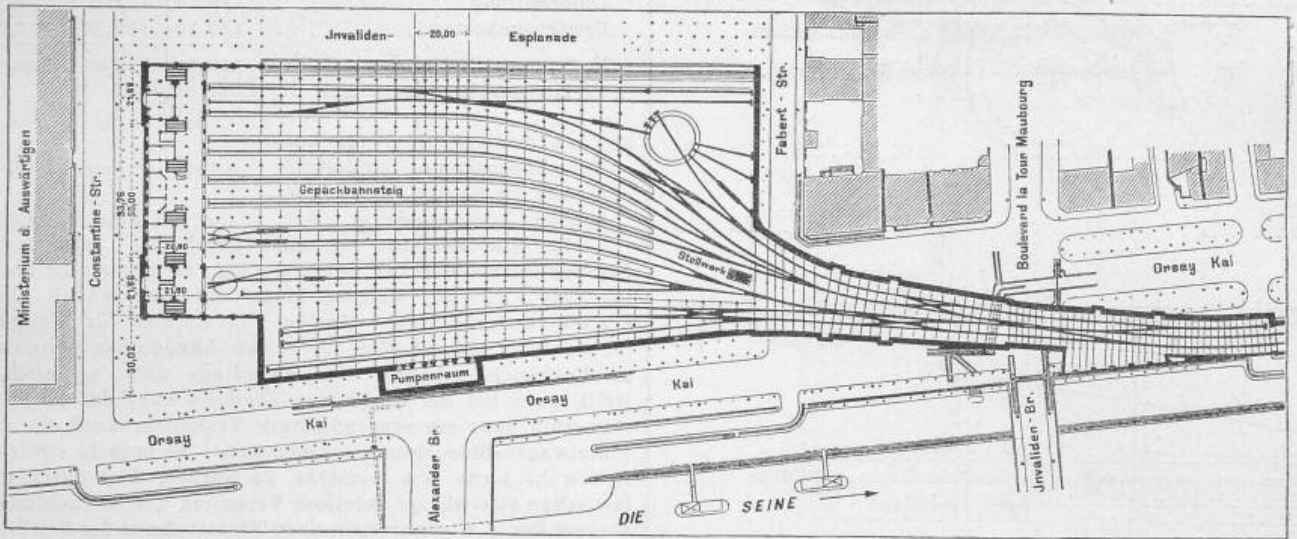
Jnvaliden- 20,00 Esplanade

Ministerium d. Auswärtigen

Constantine-Str.

21,80

53,76

50,00

21,80

21,80

30,02

Gepäckbahnsteig

Stellwerk

Fabert-Str.

Boulevard la Tour Maubourg

Orsay Kai

Pumpenraum

Kai

Orsay

Kai

Orsay

Alexander Br.

Jnvaliden-Br.

DIE SEINE